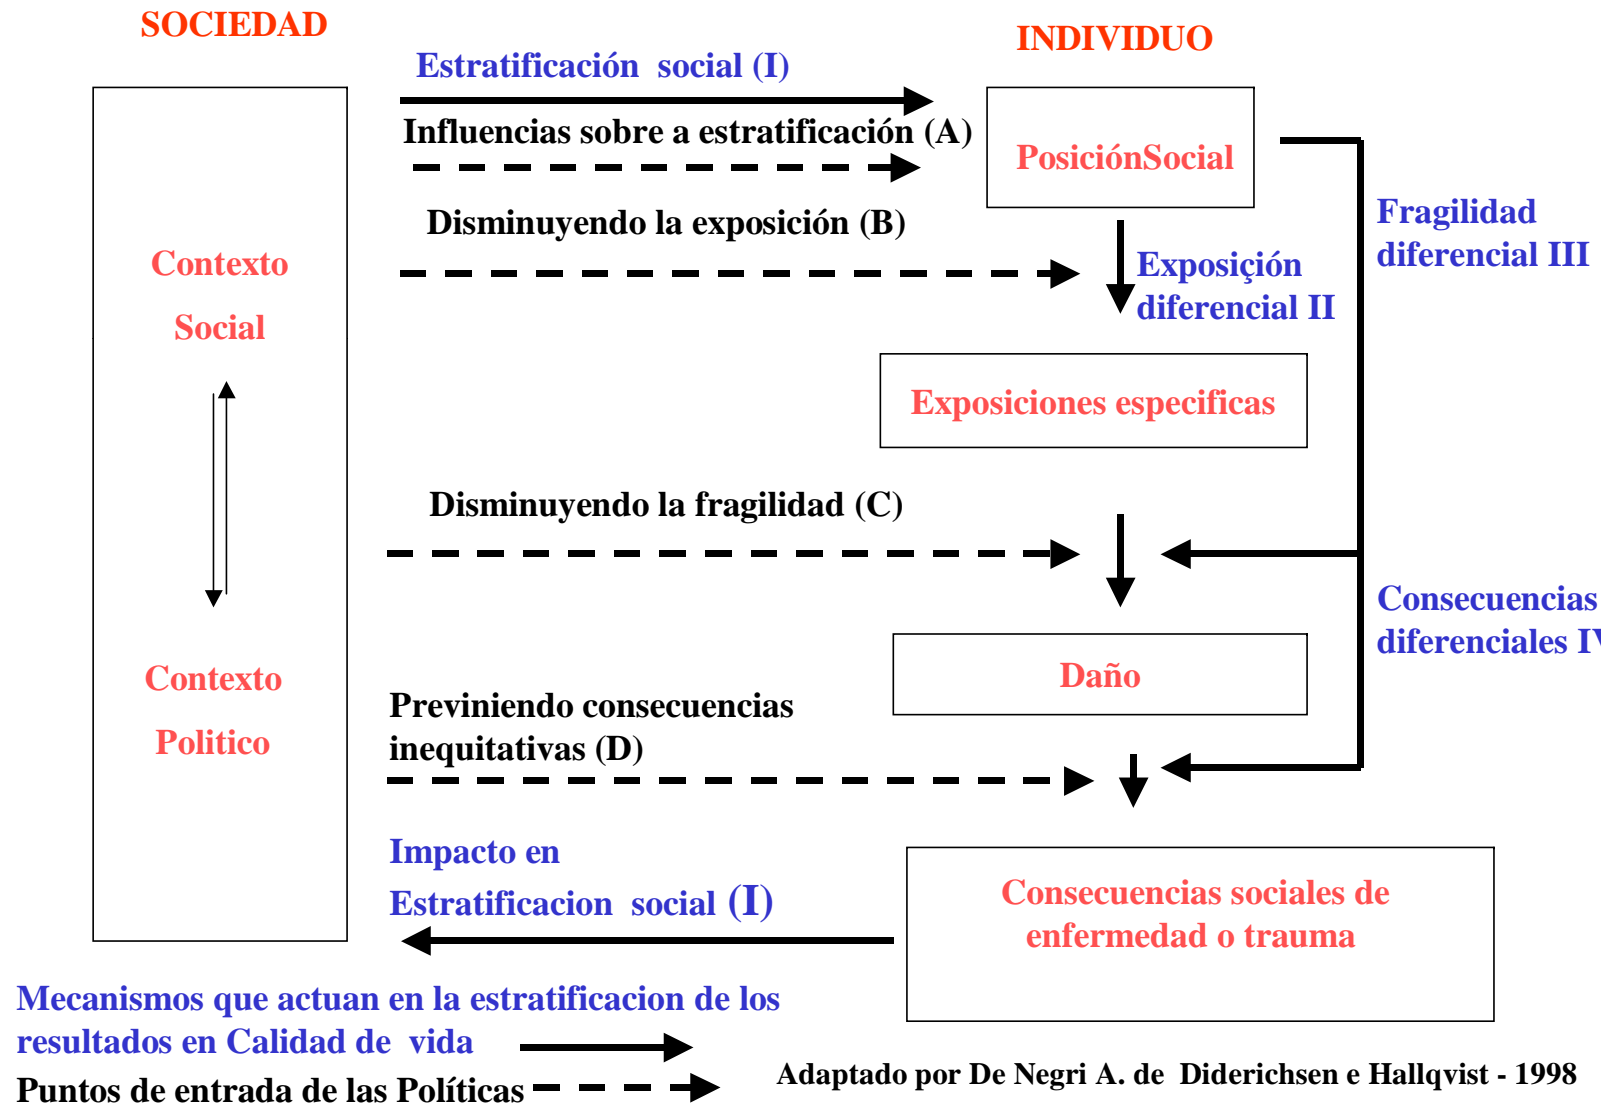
SOCIEDAD

INDIVIDUO

Estratificación social (I)

Influencias sobre a estratificación (A)

PosiciónSocial

Contexto

Social

Disminuyendo la exposición (B)

Exposición diferencial II

Fragilidad diferencial III

Exposiciones especificas

Disminuyendo la fragilidad (C)

Consecuencias diferenciales I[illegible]

Contexto

Politico

Daño

Previniendo consecuencias inequitativas (D)

Impacto en Estratificacion social (I)

Consecuencias sociales de enfermedad o trauma

Mecanismos que actuan en la estratificacion de los resultados en Calidad de vida

Puntos de entrada de las Políticas

Adaptado por De Negri A. de Diderichsen e Hallqvist - 1998